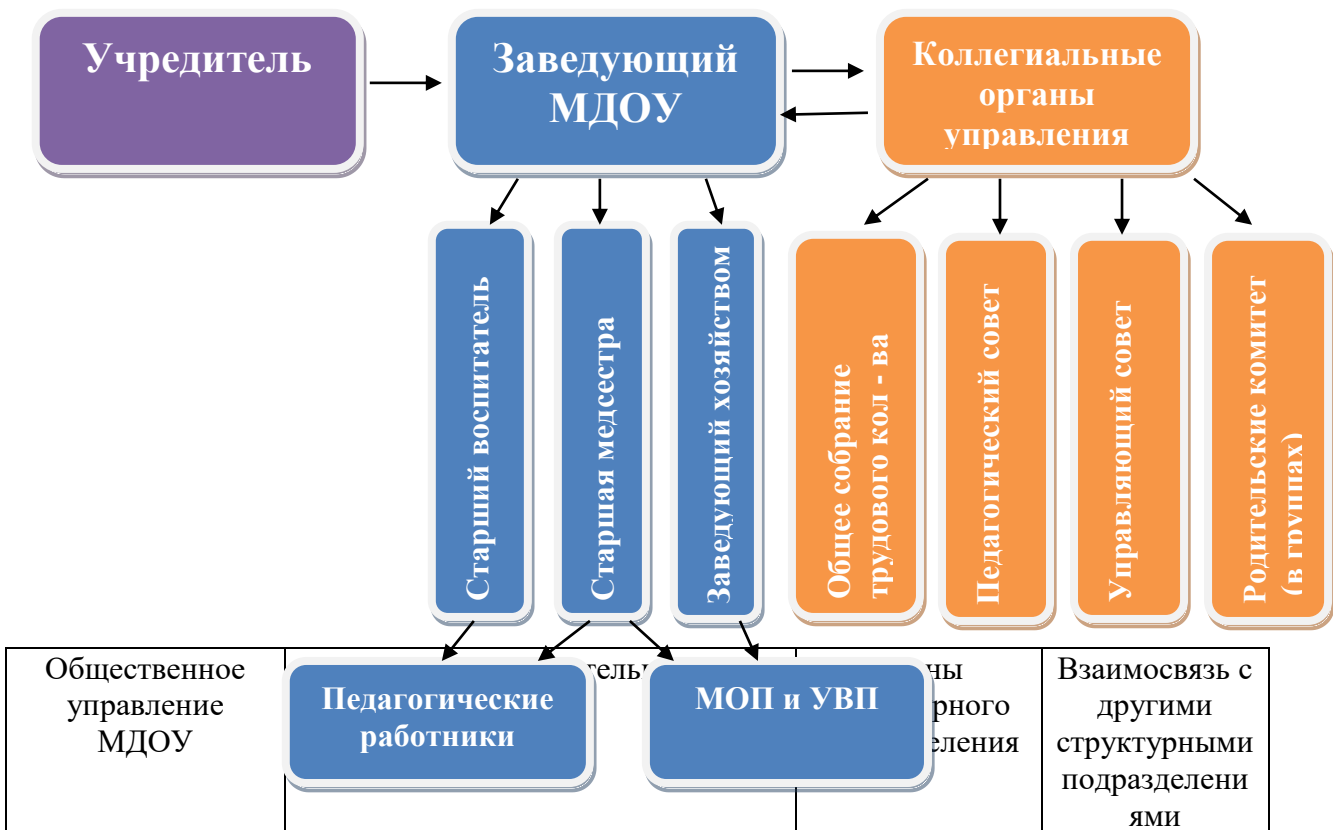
Учредитель

Заведующий МДОУ

Коллегиальные органы управления

Старший воспитатель

Старшая медсестра

Заведующий хозяйством

Общее собрание трудового кол - ва

Педагогический совет

Управляющий совет

Родительские комитет (в группах)

Педагогические работники

МОП и УВП

| Общественное управление МДОУ | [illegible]тельн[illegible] | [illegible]ны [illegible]рного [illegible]еления | Взаимосвязь с другими структурными подразделениями |
|---|---|---|---|